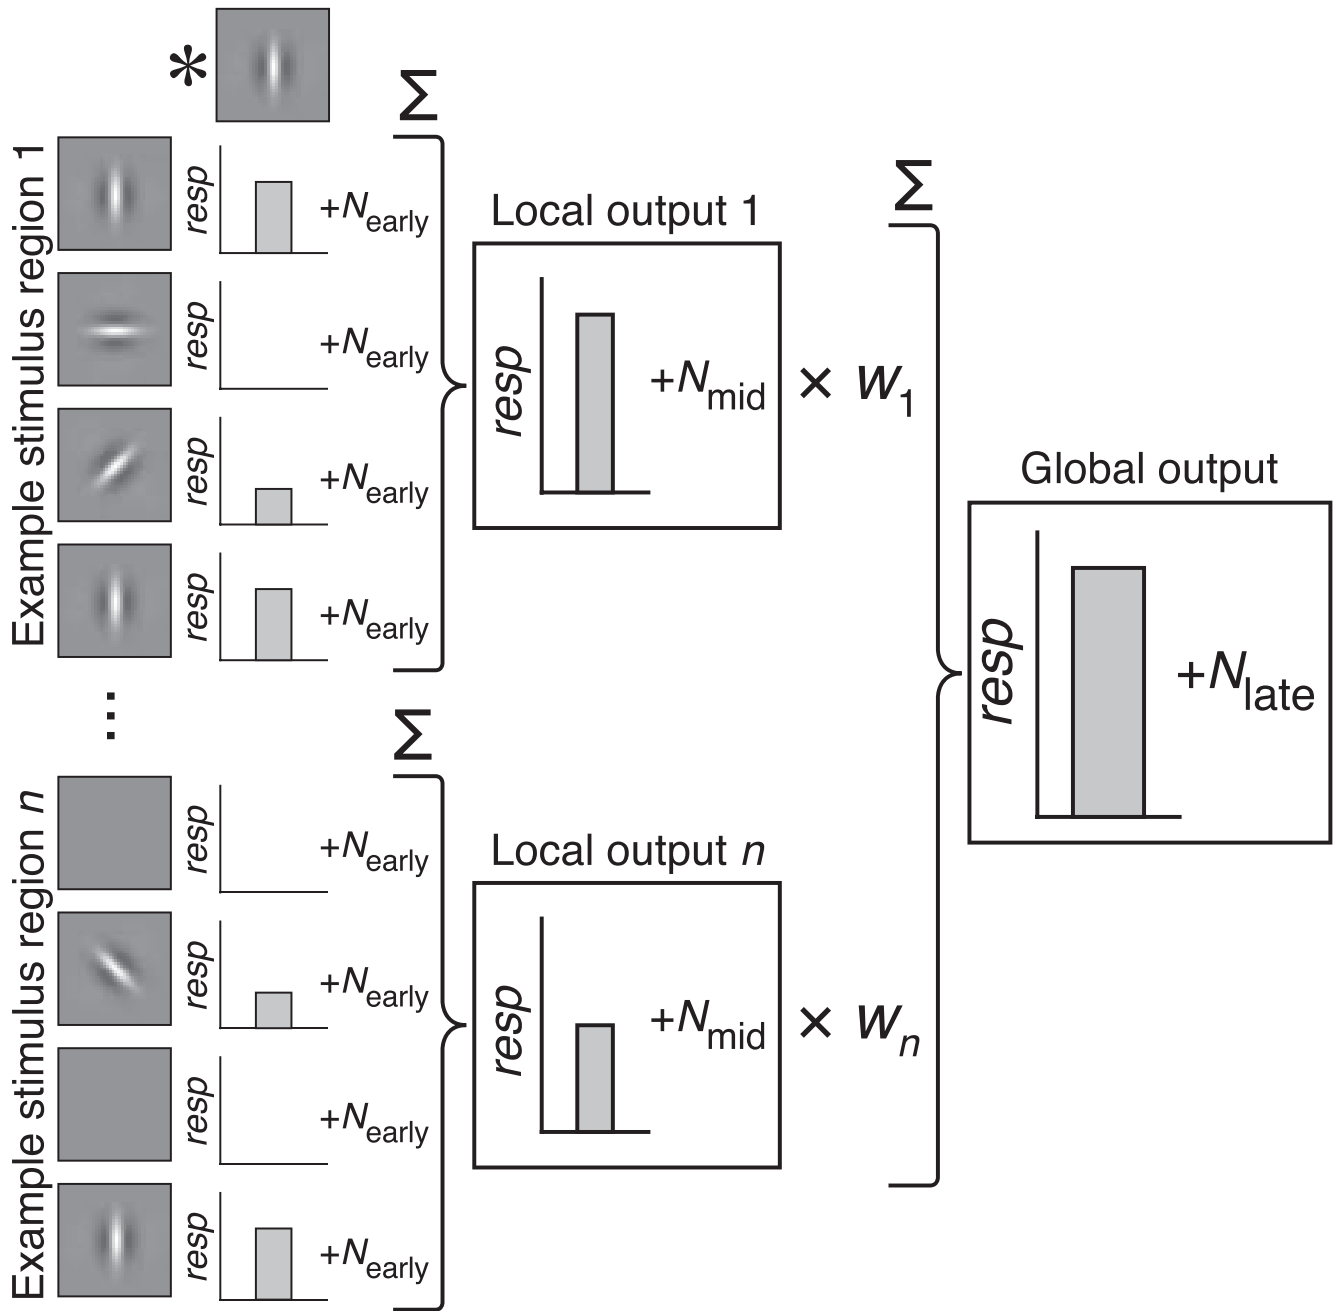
*

Example stimulus region 1

resp $+N_{\text{early}}$

resp $+N_{\text{early}}$

resp $+N_{\text{early}}$

resp $+N_{\text{early}}$

⋮

Example stimulus region $n$

resp $+N_{\text{early}}$

resp $+N_{\text{early}}$

resp $+N_{\text{early}}$

resp $+N_{\text{early}}$

$\Sigma$

Local output 1

resp $+N_{\text{mid}}$ $\times\ w_1$

$\Sigma$

Local output $n$

resp $+N_{\text{mid}}$ $\times\ w_n$

$\Sigma$

Global output

resp $+N_{\text{late}}$